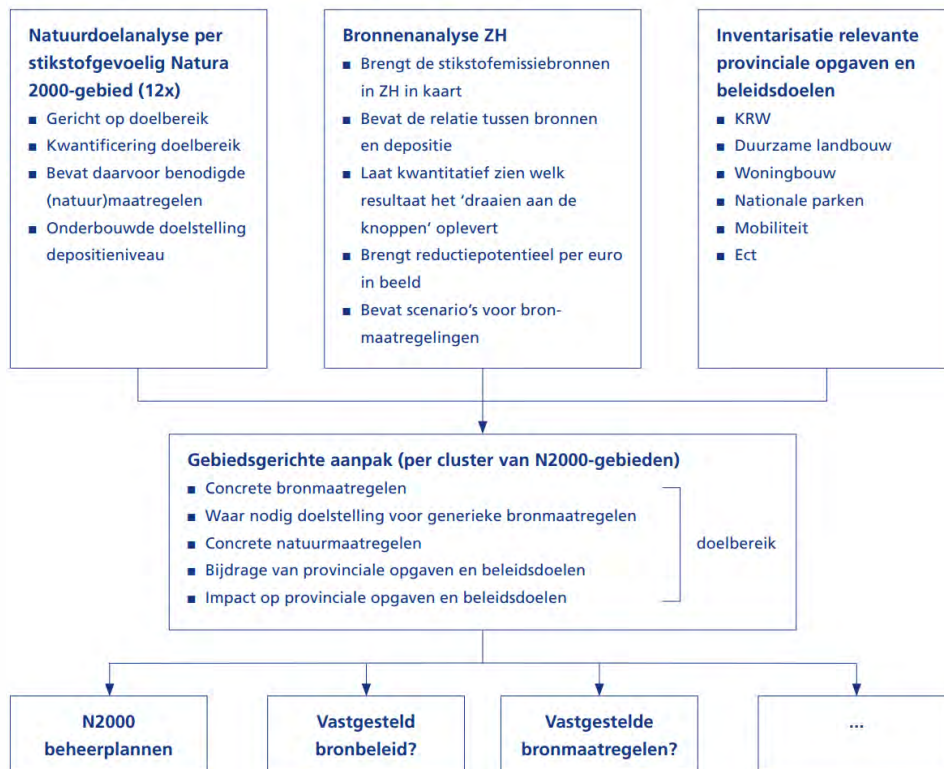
**Natuurdoelanalyse per stikstofgevoelig Natura 2000-gebied (12x)**
- Gericht op doelbereik
- Kwantificering doelbereik
- Bevat daarvoor benodigde (natuur)maatregelen
- Onderbouwde doelstelling depositieniveau

**Bronnenanalyse ZH**
- Brengt de stikstofemissiebronnen in ZH in kaart
- Bevat de relatie tussen bronnen en depositie
- Laat kwantitatief zien welk resultaat het 'draaien aan de knoppen' oplevert
- Brengt reductiepotentieel per euro in beeld
- Bevat scenario's voor bronmaatregelingen

**Inventarisatie relevante provinciale opgaven en beleidsdoelen**
- KRW
- Duurzame landbouw
- Woningbouw
- Nationale parken
- Mobiliteit
- Ect

**Gebiedsgerichte aanpak (per cluster van N2000-gebieden)**
- Concrete bronmaatregelen
- Waar nodig doelstelling voor generieke bronmaatregelen
- Concrete natuurmaatregelen
- Bijdrage van provinciale opgaven en beleidsdoelen
- Impact op provinciale opgaven en beleidsdoelen

doelbereik

**N2000 beheerplannen**

**Vastgesteld bronbeleid?**

**Vastgestelde bronmaatregelen?**

**...**